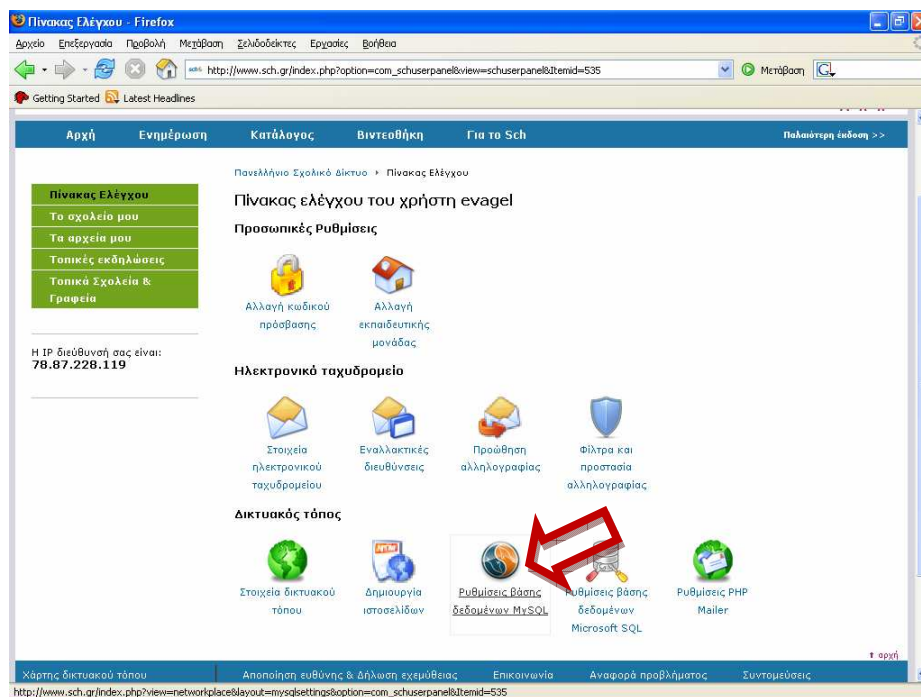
Πίνακας Ελέγχου - Firefox

Αρχείο Επεξεργασία Προβολή Μετάβαση Σελιδοδείκτες Εργαλεία Βοήθεια

http://www.sch.gr/index.php?option=com_schuserpanel&view=schuserpanel&Itemid=535

Μετάβαση

Getting Started Latest Headlines

Αρχή Ενημέρωση Κατάλογος Βιντεοθήκη Για το Sch

Παλαιότερη έκδοση >>

Πανελλήνιο Σχολικό Δίκτυο ▸ Πίνακας Ελέγχου

Πίνακας Ελέγχου

Το σχολείο μου

Τα αρχεία μου

Τοπικές εκδηλώσεις

Τοπικά Σχολεία & Γραφεία

Η IP διεύθυνσή σας είναι:
78.87.228.119

Πίνακας ελέγχου του χρήστη evagel

Προσωπικές Ρυθμίσεις

Αλλαγή κωδικού πρόσβασης

Αλλαγή εκπαιδευτικής μονάδας

Ηλεκτρονικό ταχυδρομείο

Στοιχεία ηλεκτρονικού ταχυδρομείου

Εναλλακτικές διευθύνσεις

Προώθηση αλληλογραφίας

Φίλτρα και προστασία αλληλογραφίας

Δικτυακός τόπος

Στοιχεία δικτυακού τόπου

Δημιουργία ιστοσελίδων

Ρυθμίσεις βάσης δεδομένων MySQL

Ρυθμίσεις βάσης δεδομένων Microsoft SQL

Ρυθμίσεις PHP Mailer

↑ αρχή

Χάρτης δικτυακού τόπου | Αποποίηση ευθύνης & Δήλωση εχεμύθειας | Επικοινωνία | Αναφορά προβλήματος | Συντομεύσεις

http://www.sch.gr/index.php?view=networkplace&layout=mysqlsettings&option=com_schuserpanel&Itemid=535